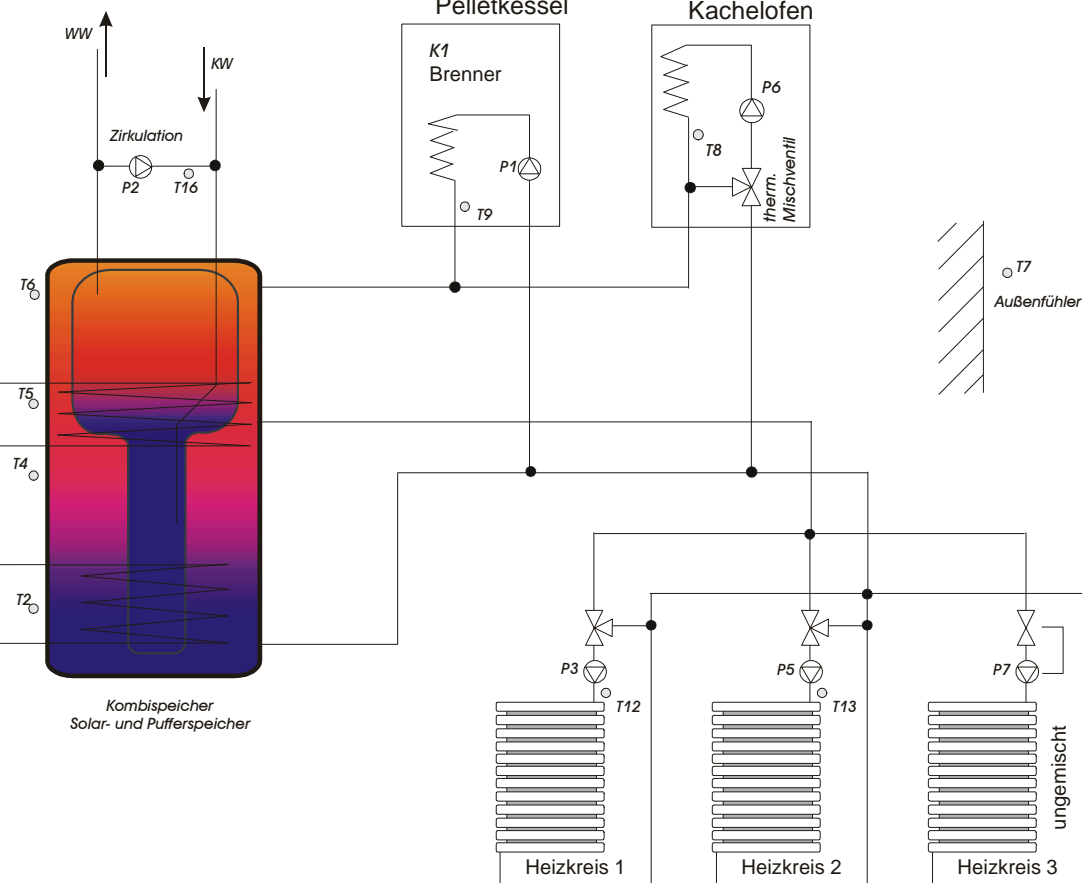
Pelletkessel

Kachelofen

WW

KW

Zirkulation

P2

T16

K1
Brenner

P1

T9

P6

T8

therm. Mischventil

T7
Außenfühler

T6

T5

T4

T2

Kombispeicher
Solar- und Pufferspeicher

P3

T12

P5

T13

P7

ungemischt

Heizkreis 1

Heizkreis 2

Heizkreis 3